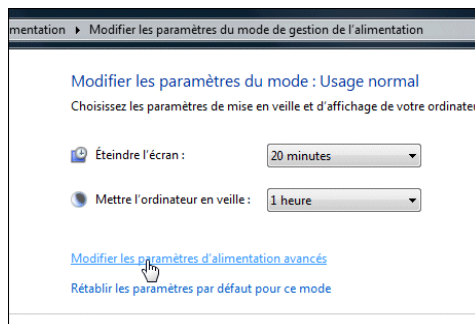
mentation ▸ Modifier les paramètres du mode de gestion de l'alimentation

Modifier les paramètres du mode : Usage normal

Choisissez les paramètres de mise en veille et d'affichage de votre ordinate

Éteindre l'écran : 20 minutes

Mettre l'ordinateur en veille : 1 heure

Modifier les paramètres d'alimentation avancés

Rétablir les paramètres par défaut pour ce mode